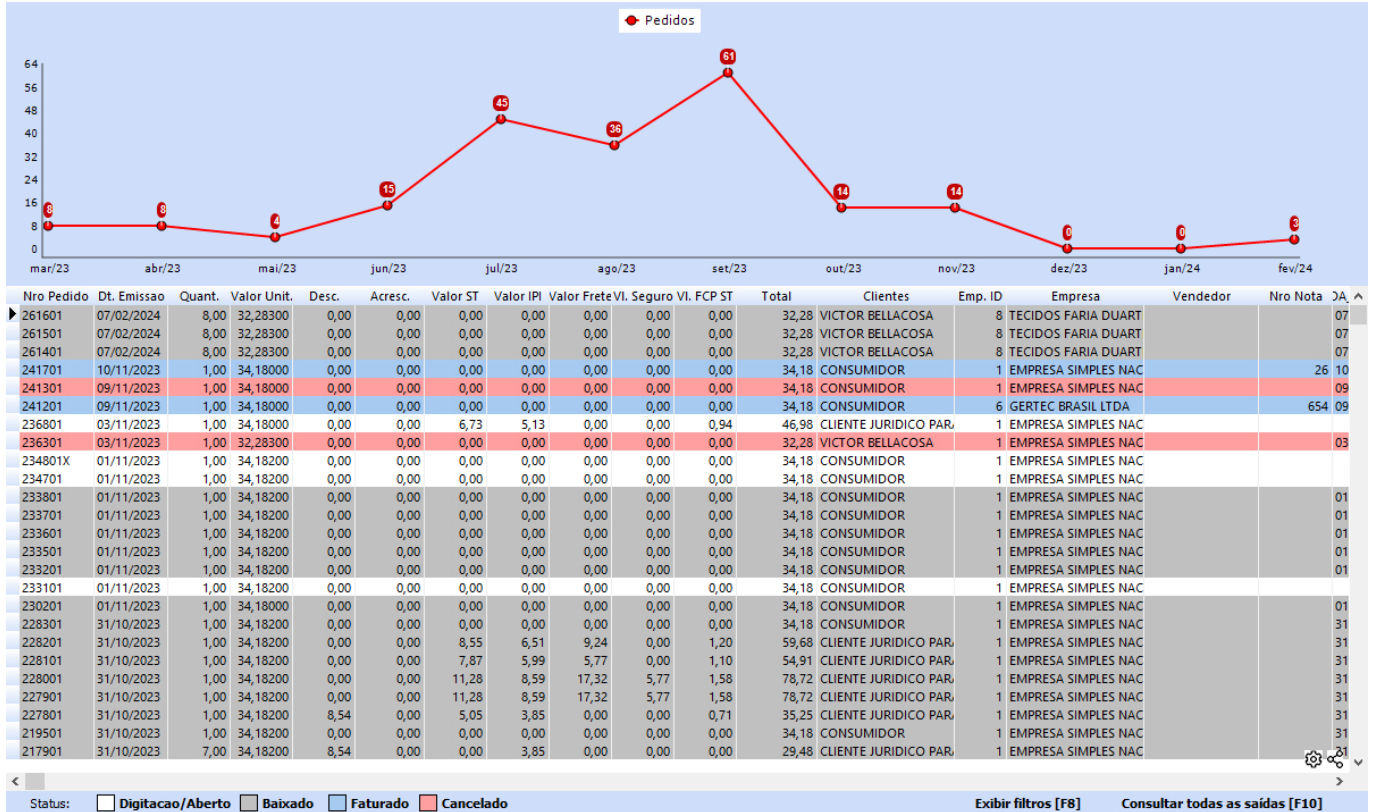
Pedidos

64
56
48
40
32
24
16
8
0

8 8 4 15 45 36 61 14 14 0 0 3

mar/23 abr/23 mai/23 jun/23 jul/23 ago/23 set/23 out/23 nov/23 dez/23 jan/24 fev/24

| Nro Pedido | Dt. Emissao | Quant. | Valor Unit. | Desc. | Acresc. | Valor ST | Valor IPI | Valor Frete | Vl. Seguro | Vl. FCP ST | Total | Clientes | Emp. ID | Empresa | Vendedor | Nro Nota | DA |
|---|---|---|---|---|---|---|---|---|---|---|---|---|---|---|---|---|---|
| 261601 | 07/02/2024 | 8,00 | 32,28300 | 0,00 | 0,00 | 0,00 | 0,00 | 0,00 | 0,00 | 0,00 | 32,28 | VICTOR BELLACOSA | 8 | TECIDOS FARIA DUART | | | 07 |
| 261501 | 07/02/2024 | 8,00 | 32,28300 | 0,00 | 0,00 | 0,00 | 0,00 | 0,00 | 0,00 | 0,00 | 32,28 | VICTOR BELLACOSA | 8 | TECIDOS FARIA DUART | | | 07 |
| 261401 | 07/02/2024 | 8,00 | 32,28300 | 0,00 | 0,00 | 0,00 | 0,00 | 0,00 | 0,00 | 0,00 | 32,28 | VICTOR BELLACOSA | 8 | TECIDOS FARIA DUART | | | 07 |
| 241701 | 10/11/2023 | 1,00 | 34,18000 | 0,00 | 0,00 | 0,00 | 0,00 | 0,00 | 0,00 | 0,00 | 34,18 | CONSUMIDOR | 1 | EMPRESA SIMPLES NAC | | 26 | 10 |
| 241301 | 09/11/2023 | 1,00 | 34,18000 | 0,00 | 0,00 | 0,00 | 0,00 | 0,00 | 0,00 | 0,00 | 34,18 | CONSUMIDOR | 1 | EMPRESA SIMPLES NAC | | | 09 |
| 241201 | 09/11/2023 | 1,00 | 34,18000 | 0,00 | 0,00 | 0,00 | 0,00 | 0,00 | 0,00 | 0,00 | 34,18 | CONSUMIDOR | 6 | GERTEC BRASIL LTDA | | 654 | 09 |
| 236801 | 03/11/2023 | 1,00 | 34,18000 | 0,00 | 0,00 | 6,73 | 5,13 | 0,00 | 0,00 | 0,94 | 46,98 | CLIENTE JURIDICO PAR | 1 | EMPRESA SIMPLES NAC | | | |
| 236301 | 03/11/2023 | 1,00 | 32,28300 | 0,00 | 0,00 | 0,00 | 0,00 | 0,00 | 0,00 | 0,00 | 32,28 | VICTOR BELLACOSA | 1 | EMPRESA SIMPLES NAC | | | 03 |
| 234801X | 01/11/2023 | 1,00 | 34,18200 | 0,00 | 0,00 | 0,00 | 0,00 | 0,00 | 0,00 | 0,00 | 34,18 | CONSUMIDOR | 1 | EMPRESA SIMPLES NAC | | | |
| 234701 | 01/11/2023 | 1,00 | 34,18200 | 0,00 | 0,00 | 0,00 | 0,00 | 0,00 | 0,00 | 0,00 | 34,18 | CONSUMIDOR | 1 | EMPRESA SIMPLES NAC | | | |
| 233801 | 01/11/2023 | 1,00 | 34,18200 | 0,00 | 0,00 | 0,00 | 0,00 | 0,00 | 0,00 | 0,00 | 34,18 | CONSUMIDOR | 1 | EMPRESA SIMPLES NAC | | | 01 |
| 233701 | 01/11/2023 | 1,00 | 34,18200 | 0,00 | 0,00 | 0,00 | 0,00 | 0,00 | 0,00 | 0,00 | 34,18 | CONSUMIDOR | 1 | EMPRESA SIMPLES NAC | | | 01 |
| 233601 | 01/11/2023 | 1,00 | 34,18200 | 0,00 | 0,00 | 0,00 | 0,00 | 0,00 | 0,00 | 0,00 | 34,18 | CONSUMIDOR | 1 | EMPRESA SIMPLES NAC | | | 01 |
| 233501 | 01/11/2023 | 1,00 | 34,18200 | 0,00 | 0,00 | 0,00 | 0,00 | 0,00 | 0,00 | 0,00 | 34,18 | CONSUMIDOR | 1 | EMPRESA SIMPLES NAC | | | 01 |
| 233201 | 01/11/2023 | 1,00 | 34,18200 | 0,00 | 0,00 | 0,00 | 0,00 | 0,00 | 0,00 | 0,00 | 34,18 | CONSUMIDOR | 1 | EMPRESA SIMPLES NAC | | | 01 |
| 233101 | 01/11/2023 | 1,00 | 34,18200 | 0,00 | 0,00 | 0,00 | 0,00 | 0,00 | 0,00 | 0,00 | 34,18 | CONSUMIDOR | 1 | EMPRESA SIMPLES NAC | | | |
| 230201 | 01/11/2023 | 1,00 | 34,18000 | 0,00 | 0,00 | 0,00 | 0,00 | 0,00 | 0,00 | 0,00 | 34,18 | CONSUMIDOR | 1 | EMPRESA SIMPLES NAC | | | 01 |
| 228301 | 31/10/2023 | 1,00 | 34,18200 | 0,00 | 0,00 | 0,00 | 0,00 | 0,00 | 0,00 | 0,00 | 34,18 | CONSUMIDOR | 1 | EMPRESA SIMPLES NAC | | | 31 |
| 228201 | 31/10/2023 | 1,00 | 34,18200 | 0,00 | 0,00 | 8,55 | 6,51 | 9,24 | 0,00 | 1,20 | 59,68 | CLIENTE JURIDICO PAR | 1 | EMPRESA SIMPLES NAC | | | 31 |
| 228101 | 31/10/2023 | 1,00 | 34,18200 | 0,00 | 0,00 | 7,87 | 5,99 | 5,77 | 0,00 | 1,10 | 54,91 | CLIENTE JURIDICO PAR | 1 | EMPRESA SIMPLES NAC | | | 31 |
| 228001 | 31/10/2023 | 1,00 | 34,18200 | 0,00 | 0,00 | 11,28 | 8,59 | 17,32 | 5,77 | 1,58 | 78,72 | CLIENTE JURIDICO PAR | 1 | EMPRESA SIMPLES NAC | | | 31 |
| 227901 | 31/10/2023 | 1,00 | 34,18200 | 0,00 | 0,00 | 11,28 | 8,59 | 17,32 | 5,77 | 1,58 | 78,72 | CLIENTE JURIDICO PAR | 1 | EMPRESA SIMPLES NAC | | | 31 |
| 227801 | 31/10/2023 | 1,00 | 34,18200 | 8,54 | 0,00 | 5,05 | 3,85 | 0,00 | 0,00 | 0,71 | 35,25 | CLIENTE JURIDICO PAR | 1 | EMPRESA SIMPLES NAC | | | 31 |
| 219501 | 31/10/2023 | 1,00 | 34,18200 | 0,00 | 0,00 | 0,00 | 0,00 | 0,00 | 0,00 | 0,00 | 34,18 | CONSUMIDOR | 1 | EMPRESA SIMPLES NAC | | | 31 |
| 217901 | 31/10/2023 | 7,00 | 34,18200 | 8,54 | 0,00 | 0,00 | 3,85 | 0,00 | 0,00 | 0,00 | 29,48 | CLIENTE JURIDICO PAR | 1 | EMPRESA SIMPLES NAC | | | 31 |

Status: Digitacao/Aberto Baixado Faturado Cancelado
Exibir filtros [F8]
Consultar todas as saídas [F10]